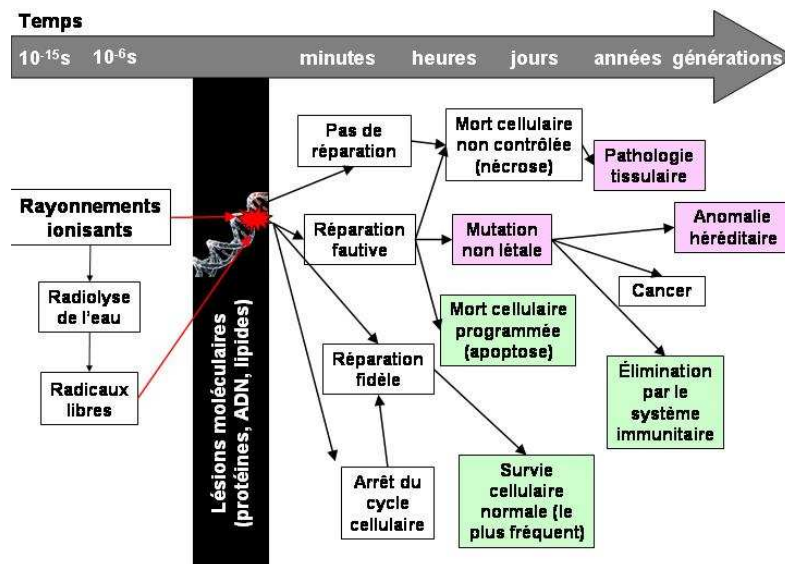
Temps

$10^{-15}$s $10^{-6}$s minutes heures jours années générations

Rayonnements ionisants

Radiolyse de l'eau

Radicaux libres

Lésions moléculaires (protéines, ADN, lipides)

Pas de réparation

Mort cellulaire non contrôlée (nécrose)

Pathologie tissulaire

Réparation fautive

Mutation non létale

Anomalie héréditaire

Cancer

Mort cellulaire programmée (apoptose)

Réparation fidèle

Élimination par le système immunitaire

Arrêt du cycle cellulaire

Survie cellulaire normale (le plus fréquent)